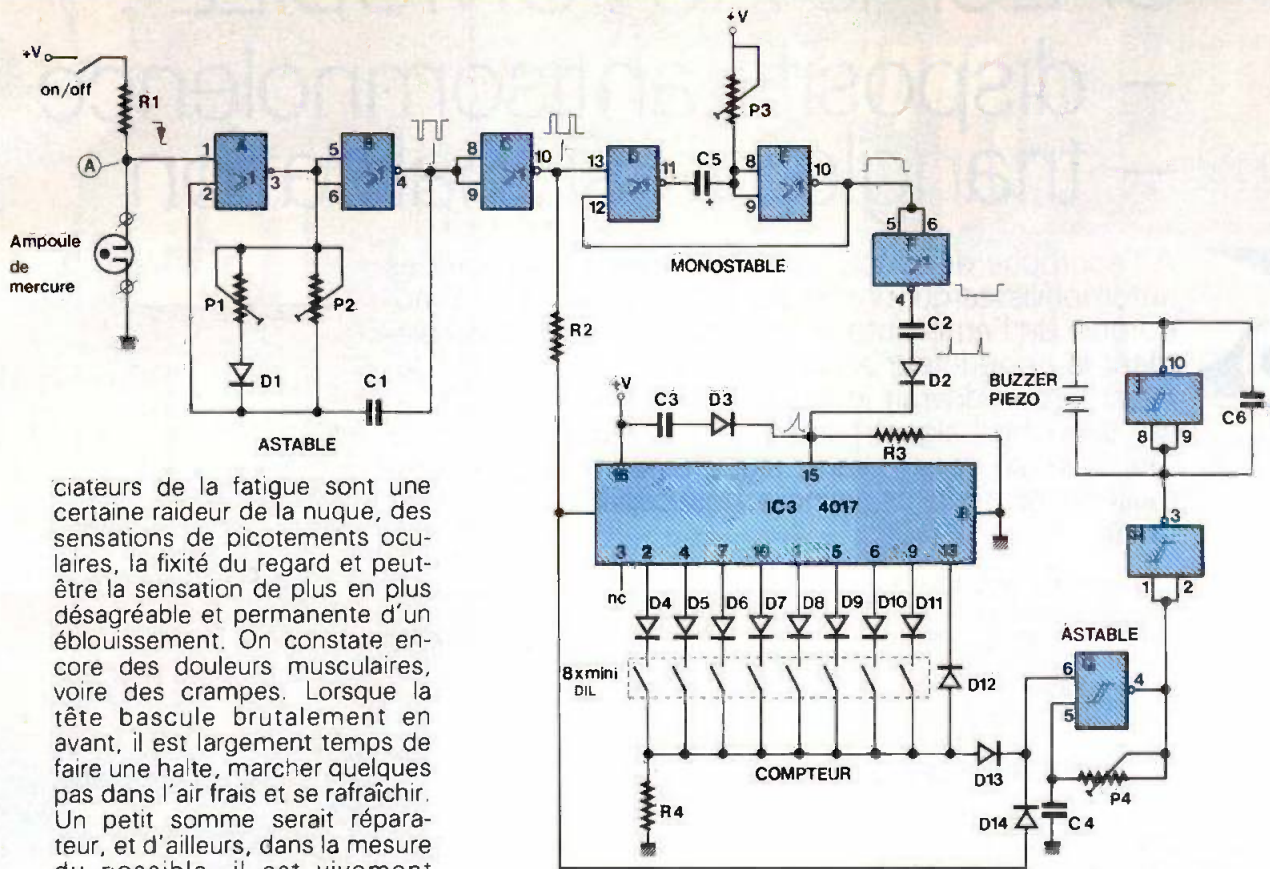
+V
on/off
R1
A
Ampoule de mercure
1
2
A
3
5
6
B
4
8
9
C
10
13
12
D
11
C5
+
+V
P3
8
9
E
10
5
6
F
4
C2
D2
MONOSTABLE
P1
P2
D1
C1
ASTABLE
R2
+V
C3
D3
R3
15
16
IC3 4017
8
3
2
4
7
10
1
5
6
9
13
nc
D4
D5
D6
D7
D8
D9
D10
D11
8xmini DIL
D12
COMPTEUR
R4
D13
D14
C4
P4
ASTABLE
6
5
G
4
BUZZER PIEZO
10
8
9
C6
3
1
2

ciateurs de la fatigue sont une certaine raideur de la nuque, des sensations de picotements oculaires, la fixité du regard et peut-être la sensation de plus en plus désagréable et permanente d'un éblouissement. On constate encore des douleurs musculaires, voire des crampes. Lorsque la tête bascule brutalement en avant, il est largement temps de faire une halte, marcher quelques pas dans l'air frais et se rafraîchir. Un petit somme serait réparateur, et d'ailleurs, dans la mesure du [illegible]